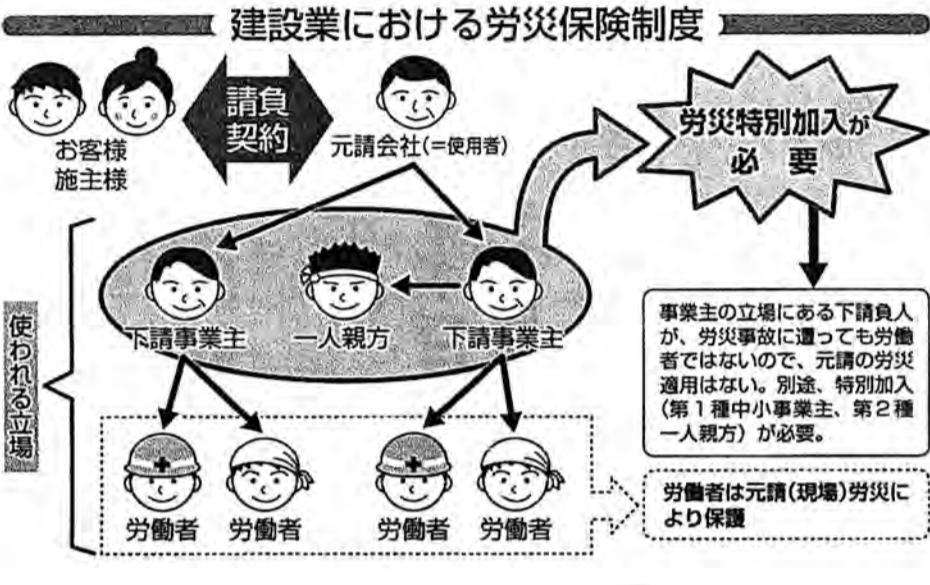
建設業における労災保険制度

お客様
施主様

請負
契約

元請会社(=使用者)

労災特別加入が
必要

使われる立場

下請事業主

一人親方

下請事業主

事業主の立場にある下請負人が、労災事故に遭っても労働者ではないので、元請の労災適用はない。別途、特別加入(第1種中小事業主、第2種一人親方)が必要。

労働者

労働者

労働者

労働者

労働者は元請(現場)労災により保護